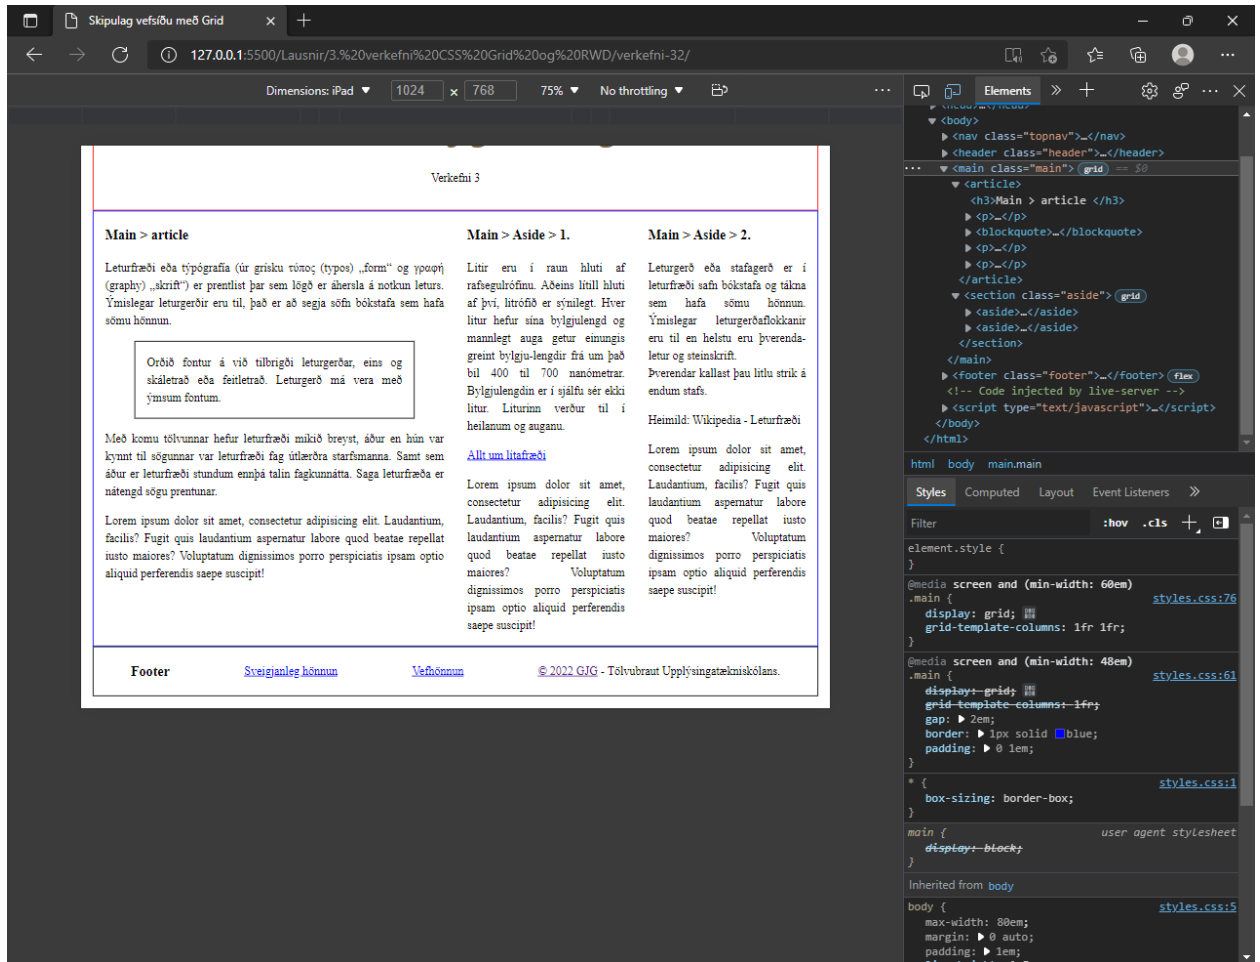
Skipulag vefsíðu með Grid ×

127.0.0.1:5500/Lausnir/3.%20verkefni%20CSS%20Grid%20og%20RWD/verkefni-32/

Dimensions: iPad ▼ 1024 × 768 75% ▼ No throttling ▼

Verkefni 3

Main > article

Leturfræði eða týpógrafía (úr grísku τύπος (typos) „form“ og γραφή (graphy) „skrift“) er prentlist þar sem lögð er áhersla á notkun leturs. Ýmislegar leturgerðir eru til, það er að segja söfn bókstafa sem hafa sömu hönnun.

Orðið fontur á við tilbrigði leturgerðar, eins og skáletrað eða feitletrað. Leturgerð má vera með ýmsum fontum.

Með komu tölvunnar hefur leturfræði mikið breyst, áður en hún var kynnt til sögunnar var leturfræði fag útlærðra starfsmanna. Samt sem áður er leturfræði stundum ennþá talin fagkunnátta. Saga leturfræða er nátengd sögu prentunar.

Lorem ipsum dolor sit amet, consectetur adipisicing elit. Laudantium, facilis? Fugit quis laudantium aspernatur labore quod beatae repellat iusto maiores? Voluptatum dignissimos porro perspiciatis ipsam optio aliquid perferendis saepe suscipit!

Main > Aside > 1.

Litir eru í raun hluti af rafsegulrófinu. Aðeins lítill hluti af því, litrófið er sýnilegt. Hver litur hefur sína bylgjulengd og mannlegt auga getur einungis greint bylgju-lengdir frá um það bil 400 til 700 nanómetrar. Bylgjulengdin er í sjálfu sér ekki litur. Liturinn verður til í heilanum og auganu.

Allt um litafræði

Lorem ipsum dolor sit amet, consectetur adipisicing elit. Laudantium, facilis? Fugit quis laudantium aspernatur labore quod beatae repellat iusto maiores? Voluptatum dignissimos porro perspiciatis ipsam optio aliquid perferendis saepe suscipit!

Main > Aside > 2.

Leturgerð eða stafagerð er í leturfræði safn bókstafa og tákna sem hafa sömu hönnun. Ýmislegar leturgerðaflokkanir eru til en helstu eru þverendaletur og steinskrift.
Þverendar kallast þau litlu strik á endum stafs.

Heimild: Wikipedia - Leturfræði

Lorem ipsum dolor sit amet, consectetur adipisicing elit. Laudantium, facilis? Fugit quis laudantium aspernatur labore quod beatae repellat iusto maiores? Voluptatum dignissimos porro perspiciatis ipsam optio aliquid perferendis saepe suscipit!

Footer Sveigjanleg hönnun Vefhönnun © 2022 GJG - Tölvubraut Upplýsingatækniskólans.

Elements

<body>
<nav class="topnav">…</nav>
<header class="header">…</header>
<main class="main"> grid == $0
<article>
<h3>Main > article </h3>
<p>…</p>
<blockquote>…</blockquote>
<p>…</p>
<p>…</p>
</article>
<section class="aside"> grid
<aside>…</aside>
<aside>…</aside>
</section>
</main>
<footer class="footer">…</footer> flex
<!-- Code injected by live-server -->
<script type="text/javascript">…</script>
</body>
</html>

html body main.main

Styles Computed Layout Event Listeners

Filter :hov .cls

element.style {
}
@media screen and (min-width: 60em)
.main { styles.css:76
display: grid;
grid-template-columns: 1fr 1fr;
}
@media screen and (min-width: 48em)
.main { styles.css:61
display: grid;
grid-template-columns: 1fr;
gap: 2em;
border: 1px solid blue;
padding: 0 1em;
}
* { styles.css:1
box-sizing: border-box;
}
main { user agent stylesheet
display: block;
}
Inherited from body
body { styles.css:5
max-width: 80em;
margin: 0 auto;
padding: 1em;